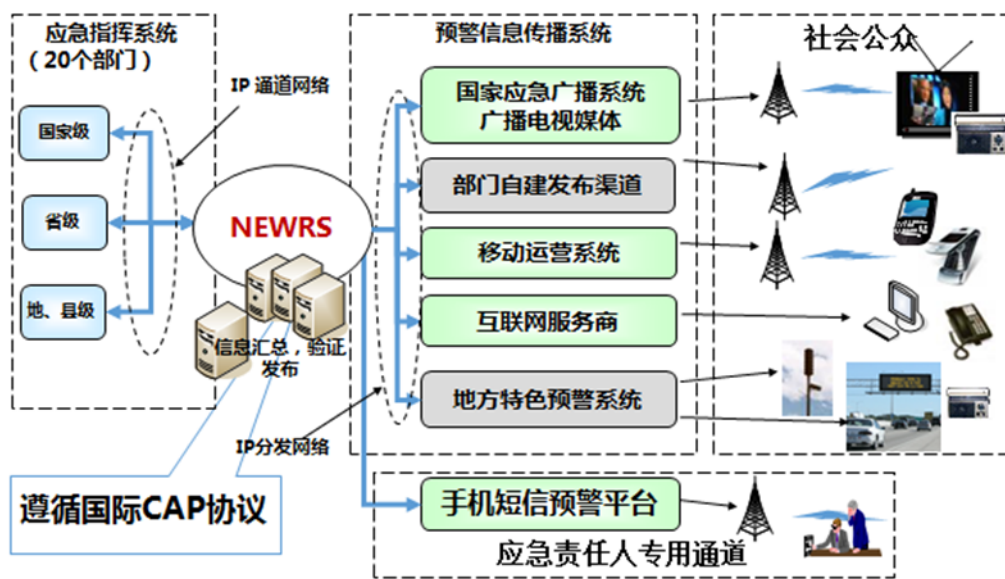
应急指挥系统
（20个部门）

国家级

省级

地、县级

IP 通道网络

NEWRS

信息汇总，验证发布

IP分发网络

遵循国际CAP协议

预警信息传播系统

国家应急广播系统
广播电视媒体

部门自建发布渠道

移动运营系统

互联网服务商

地方特色预警系统

社会公众

手机短信预警平台

应急责任人专用通道